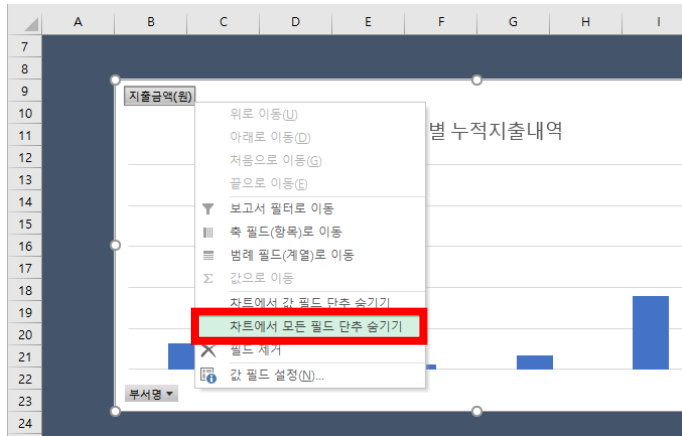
| | A | B | C | D | E | F | G | H | I |
|---|---|---|---|---|---|---|---|---|---|
| 7 | | | | | | | | | |
| 8 | | | | | | | | | |
| 9 | | | | | | | | | |
| 10 | | | | | | | | | |
| 11 | | | | | | | | | |
| 12 | | | | | | | | | |
| 13 | | | | | | | | | |
| 14 | | | | | | | | | |
| 15 | | | | | | | | | |
| 16 | | | | | | | | | |
| 17 | | | | | | | | | |
| 18 | | | | | | | | | |
| 19 | | | | | | | | | |
| 20 | | | | | | | | | |
| 21 | | | | | | | | | |
| 22 | | | | | | | | | |
| 23 | | | | | | | | | |
| 24 | | | | | | | | | |

지출금액(원)

별 누적지출내역

위로 이동(U)
아래로 이동(D)
처음으로 이동(G)
끝으로 이동(E)
보고서 필터로 이동
축 필드(항목)로 이동
범례 필드(계열)로 이동
값으로 이동
차트에서 값 필드 단추 숨기기
차트에서 모든 필드 단추 숨기기
필드 제거
값 필드 설정(N)...

부서명